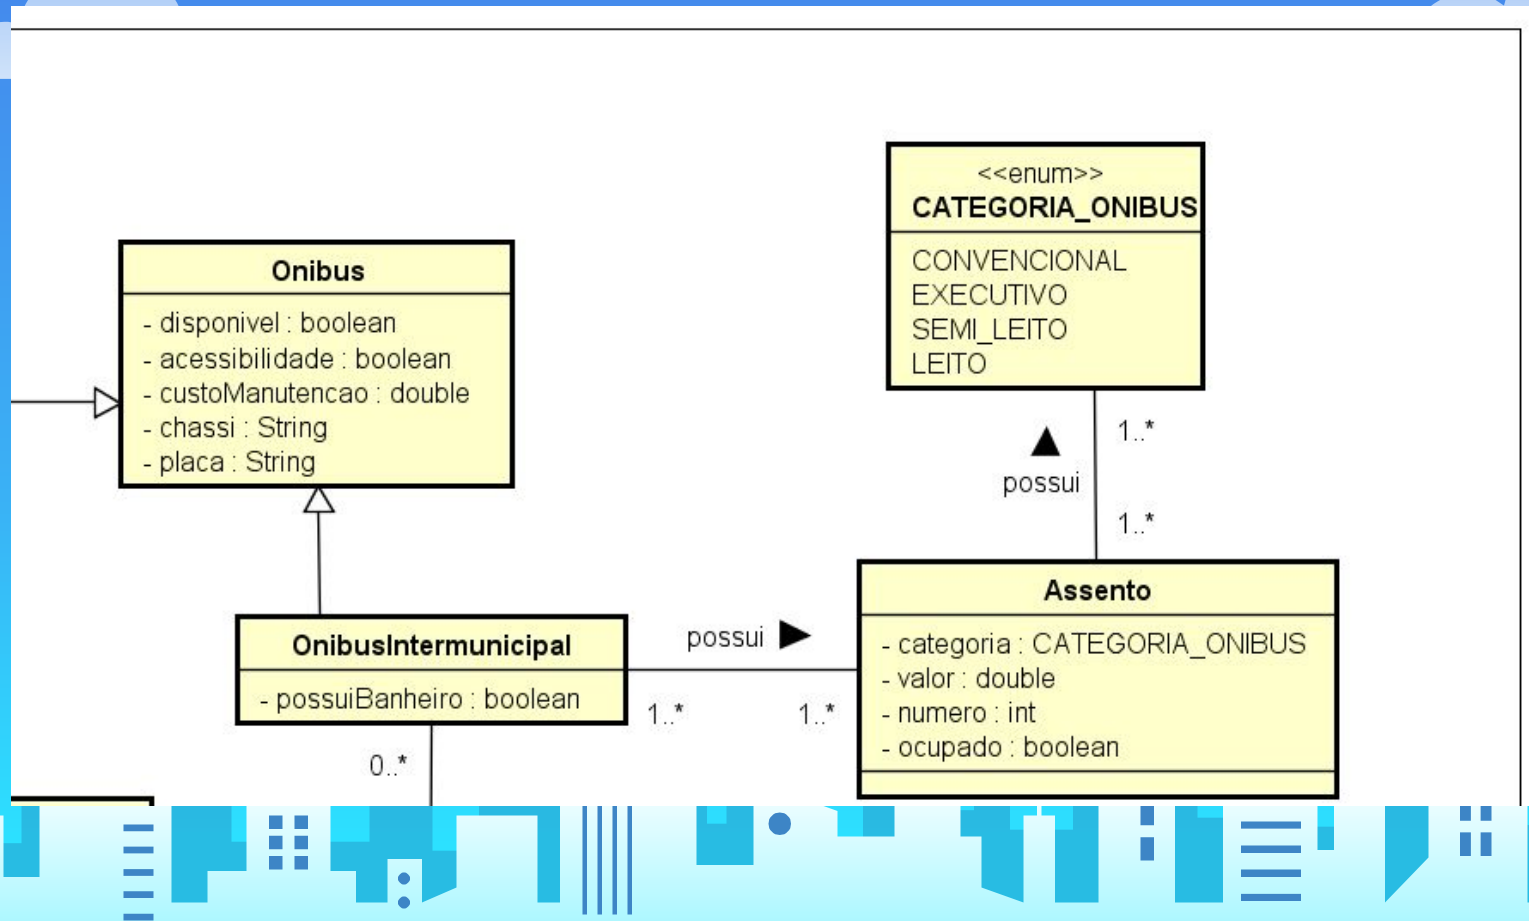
<<enum>>
CATEGORIA_ONIBUS

CONVENCIONAL
EXECUTIVO
SEMI_LEITO
LEITO

Onibus

- disponivel : boolean
- acessibilidade : boolean
- custoManutencao : double
- chassi : String
- placa : String

1..*
possui
1..*

Assento

- categoria : CATEGORIA_ONIBUS
- valor : double
- numero : int
- ocupado : boolean

OnibusIntermunicipal

- possuiBanheiro : boolean

possui
1..*
1..*
0..*